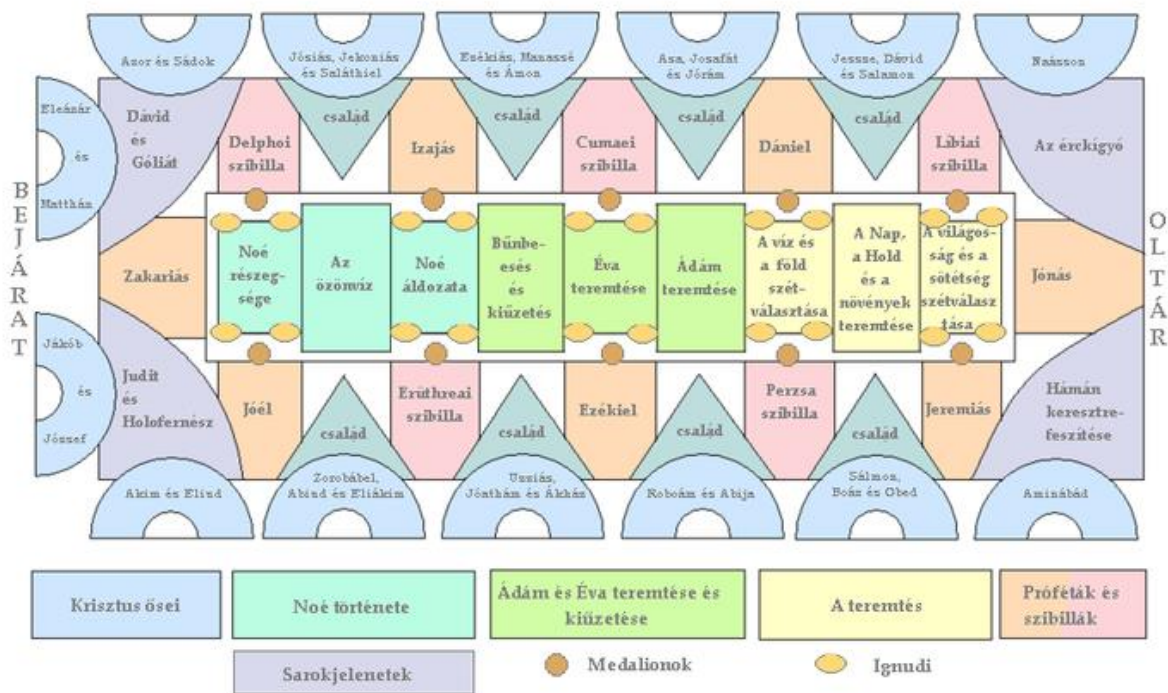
Azor és Sádok

Jósiás, Jekoniás és Saláthiel

Ezékiás, Manassé és Ámon

Asa, Josafát és Jórám

Jessze, Dávid és Salamon

Naásson

Eleázár és Matthán

Dávid és Góliát

Delphoi szibilla

család

Izajás

család

Cumaei szibilla

család

Dániel

család

Líbiai szibilla

Az érckígyó

BEJÁRAT

OLTÁR

Zakariás

Noé részegsége

Az özönvíz

Noé áldozata

Bűnbeesés és kiűzetés

Éva teremtése

Ádám teremtése

A víz és a föld szétválasztása

A Nap, a Hold és a növények teremtése

A világosság és a sötétség szétválasztása

Jónás

Jákób és József

Judit és Holofernész

Jóel

Erüthreai szibilla

Ezékiel

Perzsa szibilla

Jeremiás

Hámán keresztrefeszítése

család

család

család

család

Zorobábel, Abiud és Eliákim

Uzziás, Jótám és Ákház

Roboám és Abija

Szálmon, Boáz és Obed

Akim és Eliud

Aminádáb

Krisztus ősei

Noé története

Ádám és Éva teremtése és kiűzetése

A teremtés

Próféták és szibillák

Sarokjelenetek

Medalionok

Ignudi